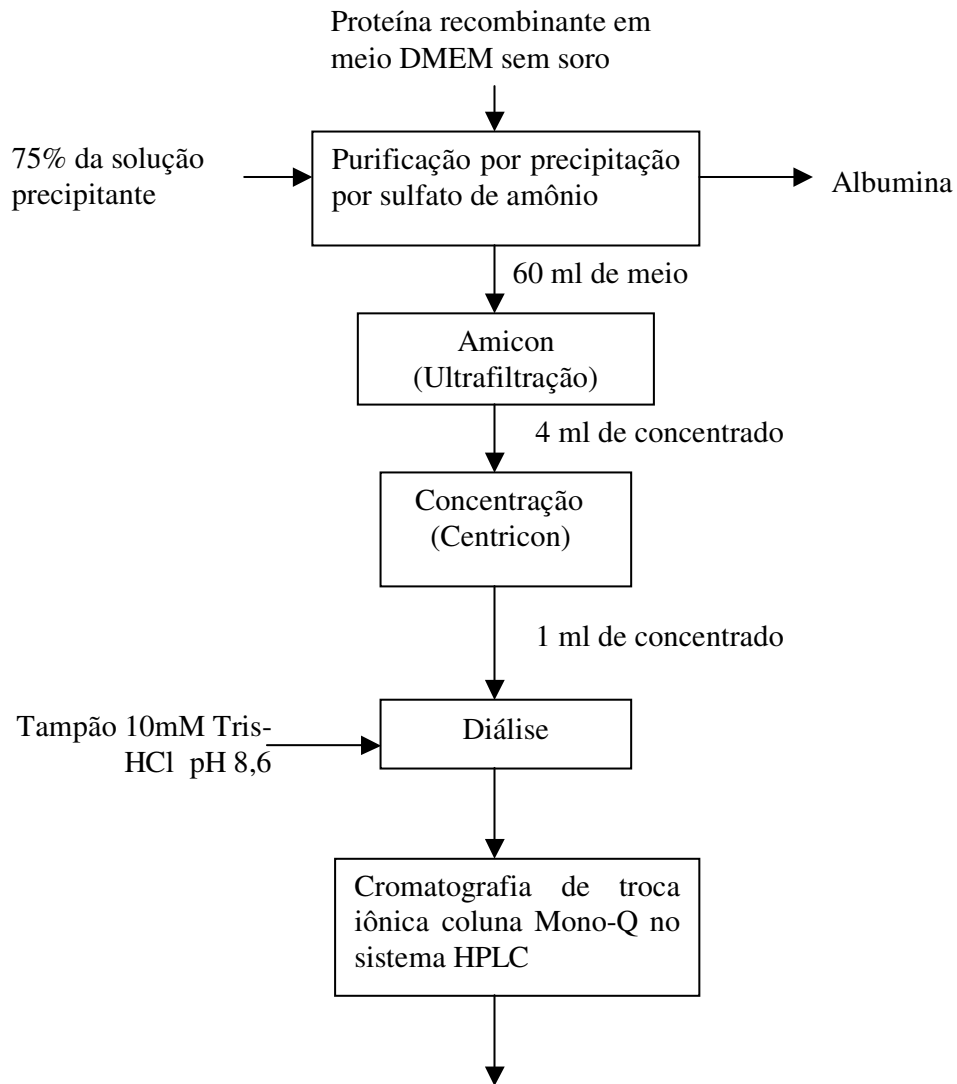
Proteína recombinante em meio DMEM sem soro

75% da solução precipitante

Purificação por precipitação por sulfato de amônio

Albumina

60 ml de meio

Amicon (Ultrafiltração)

4 ml de concentrado

Concentração (Centricon)

1 ml de concentrado

Tampão 10mM Tris-HCl pH 8,6

Diálise

Cromatografia de troca iônica coluna Mono-Q no sistema HPLC